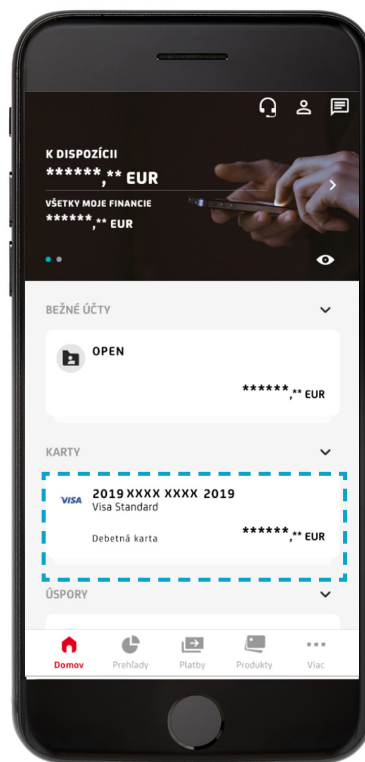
K DISPOZÍCII
******,** EUR
VŠETKY MOJE FINANCIE
******,** EUR

BEŽNÉ ÚČTY

OPEN
******,** EUR

KARTY

VISA 2019 XXXX XXXX 2019
Visa Standard
Debetná karta ******,** EUR

ÚSPORY

Domov Prehľady Platby Produkty Viac